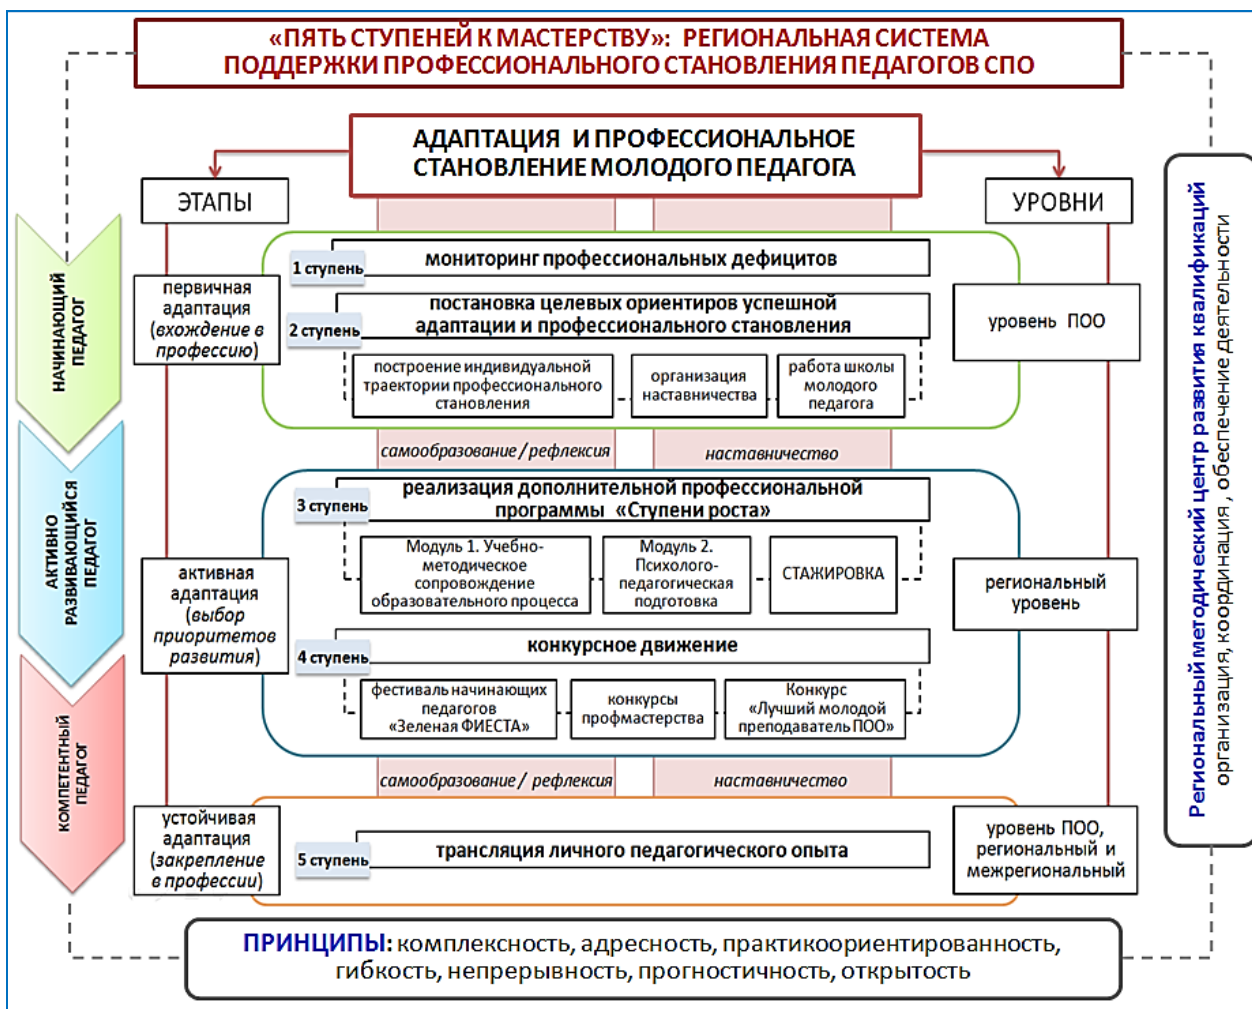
«ПЯТЬ СТУПЕНЕЙ К МАСТЕРСТВУ»: РЕГИОНАЛЬНАЯ СИСТЕМА ПОДДЕРЖКИ ПРОФЕССИОНАЛЬНОГО СТАНОВЛЕНИЯ ПЕДАГОГОВ СПО

АДАПТАЦИЯ И ПРОФЕССИОНАЛЬНОЕ СТАНОВЛЕНИЕ МОЛОДОГО ПЕДАГОГА

ЭТАПЫ

УРОВНИ

НАЧИНАЮЩИЙ ПЕДАГОГ

АКТИВНО РАЗВИВАЮЩИЙСЯ ПЕДАГОГ

КОМПЕТЕНТНЫЙ ПЕДАГОГ

первичная адаптация (вхождение в профессию)

1 ступень

мониторинг профессиональных дефицитов

2 ступень

постановка целевых ориентиров успешной адаптации и профессионального становления

построение индивидуальной траектории профессионального становления

организация наставничества

работа школы молодого педагога

уровень ПОО

самообразование / рефлексия

наставничество

3 ступень

реализация дополнительной профессиональной программы «Ступени роста»

Модуль 1. Учебно-методическое сопровождение образовательного процесса

Модуль 2. Психолого-педагогическая подготовка

СТАЖИРОВКА

активная адаптация (выбор приоритетов развития)

региональный уровень

4 ступень

конкурсное движение

фестиваль начинающих педагогов «Зеленая ФИЕСТА»

конкурсы профмастерства

Конкурс «Лучший молодой преподаватель ПОО»

самообразование / рефлексия

наставничество

устойчивая адаптация (закрепление в профессии)

5 ступень

трансляция личного педагогического опыта

уровень ПОО, региональный и межрегиональный

Региональный методический центр развития квалификаций
организация, координация , обеспечение деятельности

ПРИНЦИПЫ: комплексность, адресность, практикоориентированность, гибкость, непрерывность, прогностичность, открытость